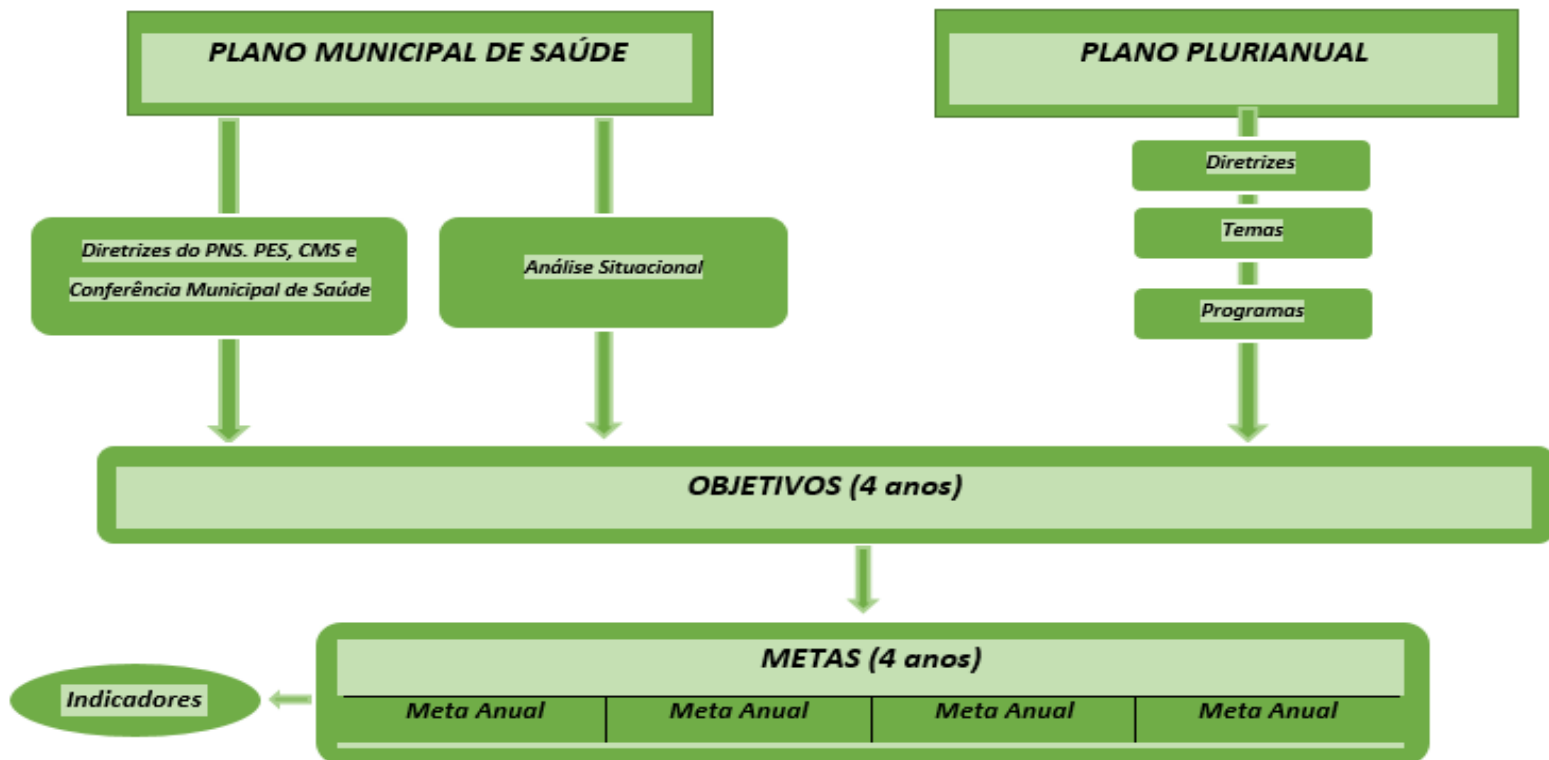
PLANO MUNICIPAL DE SAÚDE

PLANO PLURIANUAL

Diretrizes do PNS. PES, CMS e Conferência Municipal de Saúde

Análise Situacional

Diretrizes

Temas

Programas

OBJETIVOS (4 anos)

METAS (4 anos)

| Meta Anual | Meta Anual | Meta Anual | Meta Anual |
|---|---|---|---|

Indicadores